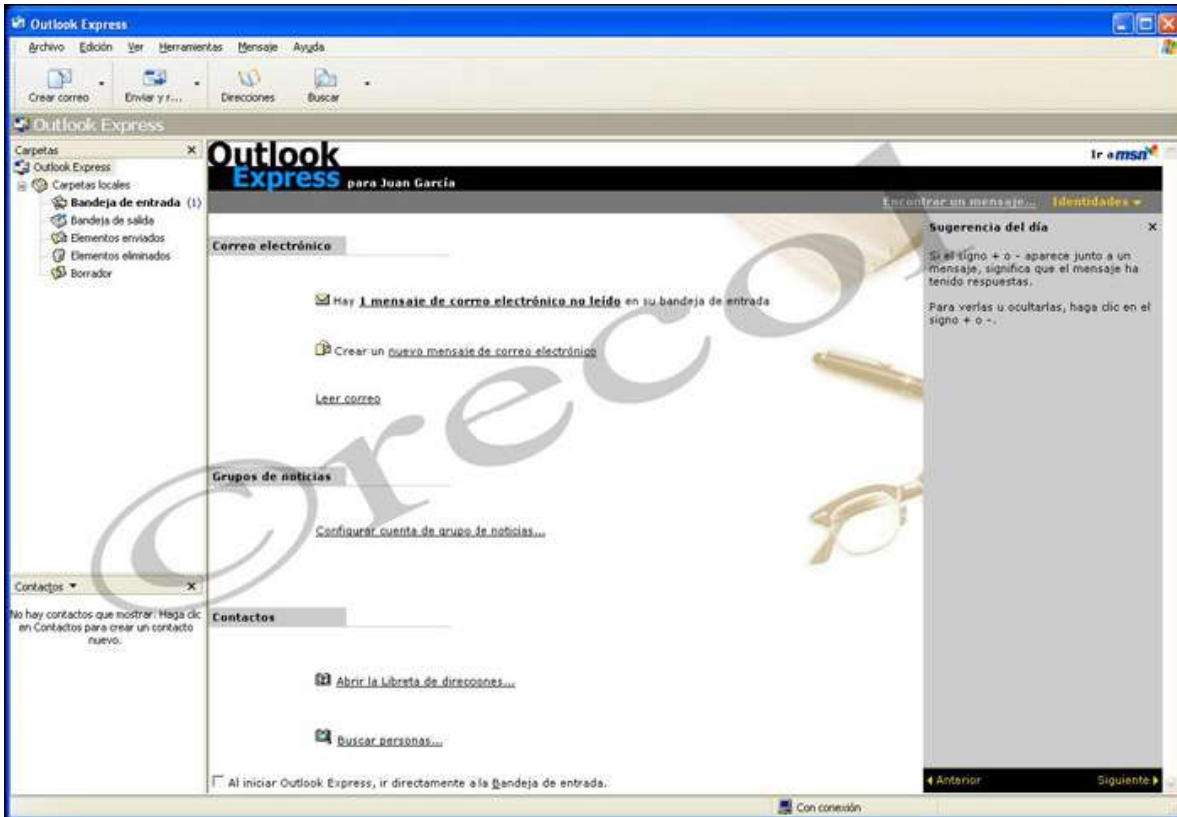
Outlook Express

Archivo Edición Ver Herramientas Mensaje Ayuda

Crear correo Enviar y r... Direcciones Buscar

Outlook Express

Carpetas ×
Outlook Express
Carpetas locales
Bandeja de entrada (1)
Bandeja de salida
Elementos enviados
Elementos eliminados
Borrador

Outlook Express para Juan García

Ir a msn

Encontrar un mensaje... Identidades

Correo electrónico

Hay 1 mensaje de correo electrónico no leído en su bandeja de entrada

Crear un nuevo mensaje de correo electrónico

Leer correo

Grupos de noticias

Configurar cuenta de grupo de noticias...

Contactos

Abrir la Libreta de direcciones...

Buscar personas...

Al iniciar Outlook Express, ir directamente a la Bandeja de entrada.

Sugerencia del día ×

Si el signo + o - aparece junto a un mensaje, significa que el mensaje ha tenido respuestas.

Para verlas u ocultarlas, haga clic en el signo + o -.

Anterior Siguiente

Contactos ×

No hay contactos que mostrar. Haga clic en Contactos para crear un contacto nuevo.

Con conexión

©recol